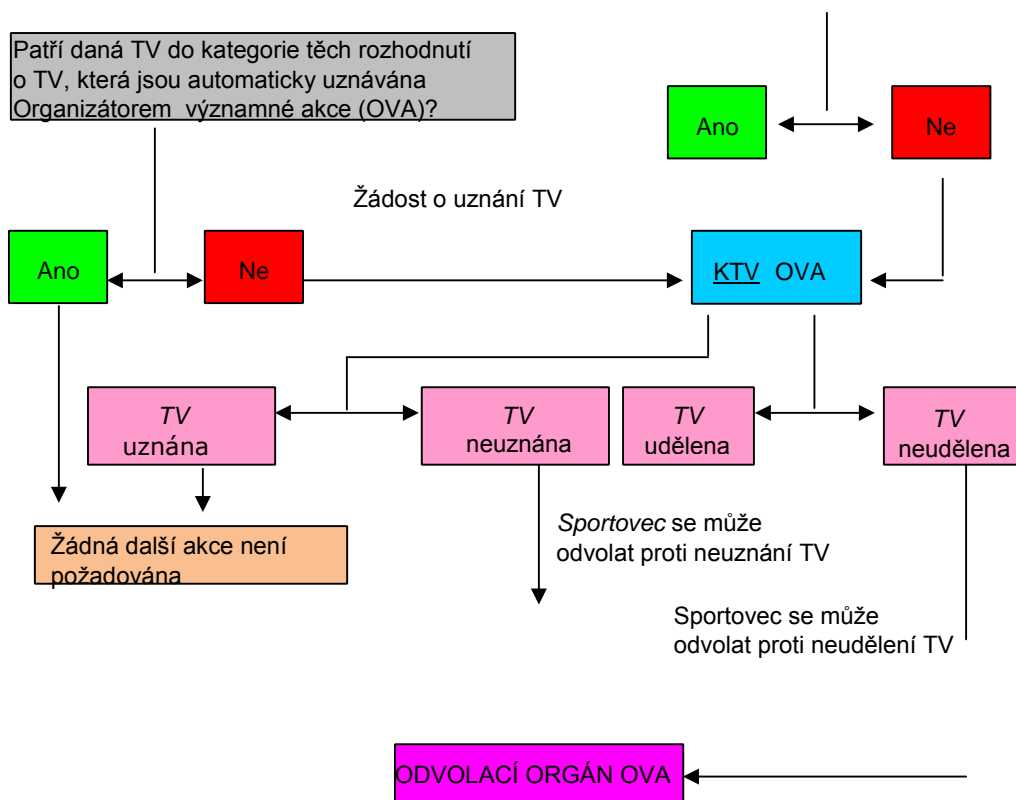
Patří daná TV do kategorie těch rozhodnutí o TV, která jsou automaticky uznávána Organizátorem významné akce (OVA)?

Ano

Ne

Žádost o uznání TV

Ano

Ne

KTV OVA

TV uznána

TV neuznána

TV udělena

TV neudělena

Žádná další akce není požadována

Sportovec se může odvolat proti neuznání TV

Sportovec se může odvolat proti neudělení TV

ODVOLACÍ ORGÁN OVA